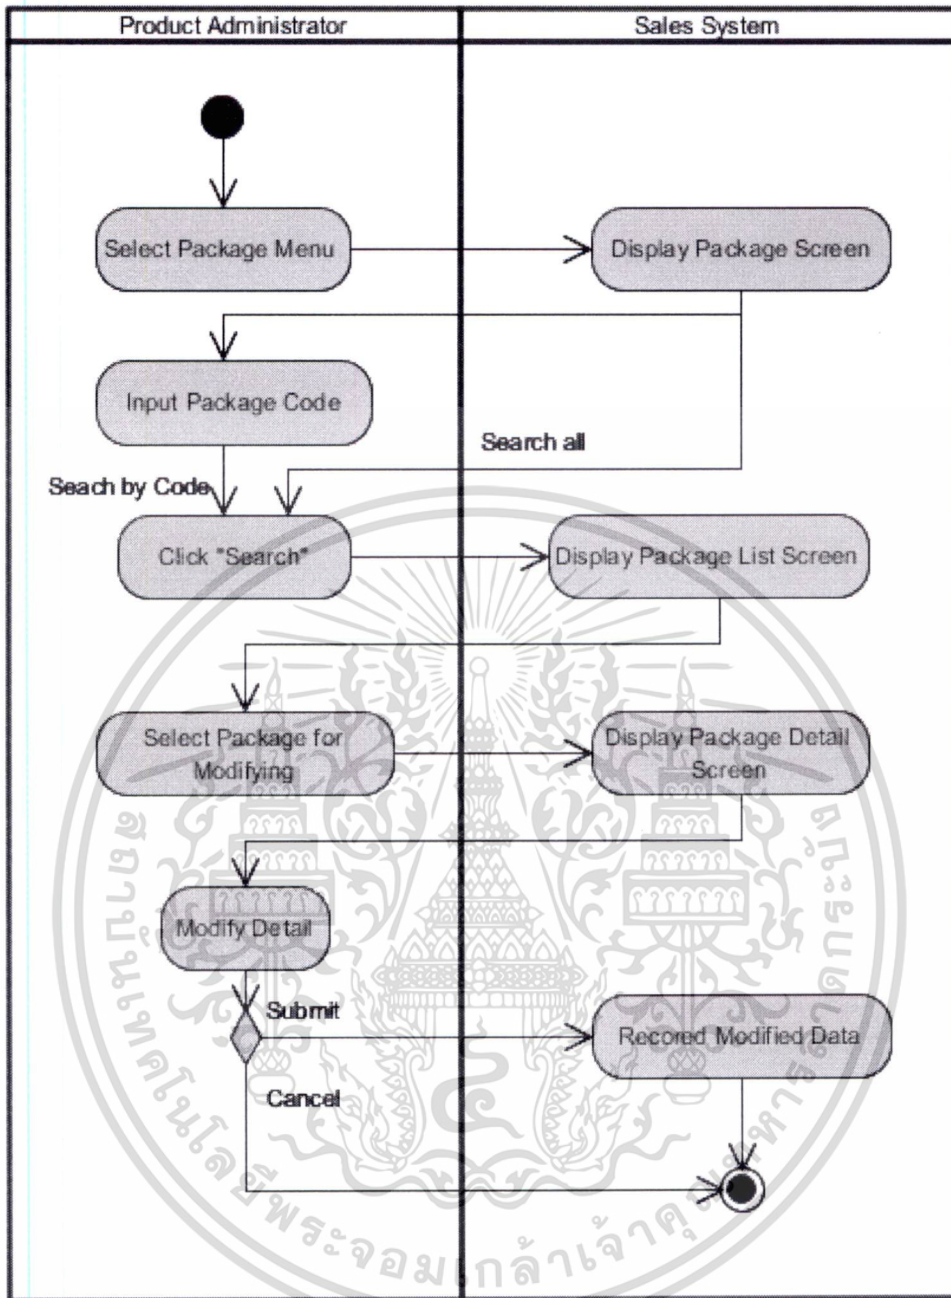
Product Administrator

Sales System

Select Package Menu

Display Package Screen

Input Package Code

Search all

Seach by Code

Click "Search"

Display Package List Screen

Select Package for Modifying

Display Package Detail Screen

Modify Detail

Submit

Recored Modified Data

Cancel

สถาบันเทคโนโลยีพระจอมเกล้าเจ้าคุณทหารลาดกระบัง